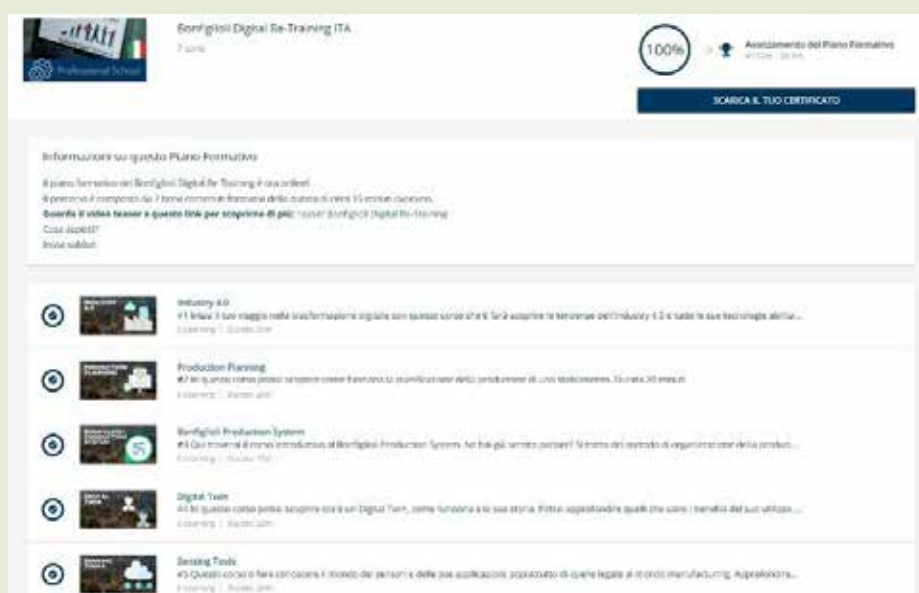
Professional School

Bonfiglioli Digital Re-Training ITA
7 corsi

100%

Avanzamento del Piano Formativo

SCARICA IL TUO CERTIFICATO

Informazioni su questo Piano Formativo

Il piano formativo del Bonfiglioli Digital Re-Training è ora online!
Il percorso è composto da 7 brevi corsi in formato della durata di circa 15 minuti ciascuno.
**Guarda il video teaser a questo link per scoprirne di più:** Teaser Bonfiglioli Digital Re-Training
Cosa aspetti?
Inizia subito!

Industry 4.0
#1 Inizia il tuo viaggio nella trasformazione digitale con questo corso di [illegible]. Scoprirai le tecnologie dell'Industry 4.0 e tutte le sue tecnologie abilita...
E-Learning | Durata: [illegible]

Production Planning
#2 In questo corso potrai scoprire come funziona la pianificazione della produzione di uno stabilimento. Durata 20 minuti
E-Learning | Durata: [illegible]

Bonfiglioli Production System
#3 Qui troverai il corso introduttivo al Bonfiglioli Production System, ne hai già sentito parlare? Scoprine del metodo di organizzazione della produ...
E-Learning | Durata: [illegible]

Digital Twin
#4 In questo corso potrai scoprire cos'è un Digital Twin, come funziona e la sua storia. Potrai approfondire quali che sono i benefici del suo utilizzo ...
E-Learning | Durata: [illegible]

Sensing Tools
#5 Questo corso ti farà conoscere il mondo dei sensori e delle sue applicazioni, soprattutto di quelle legate al mondo manufacturing. Approfondirai...
E-Learning | Durata: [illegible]